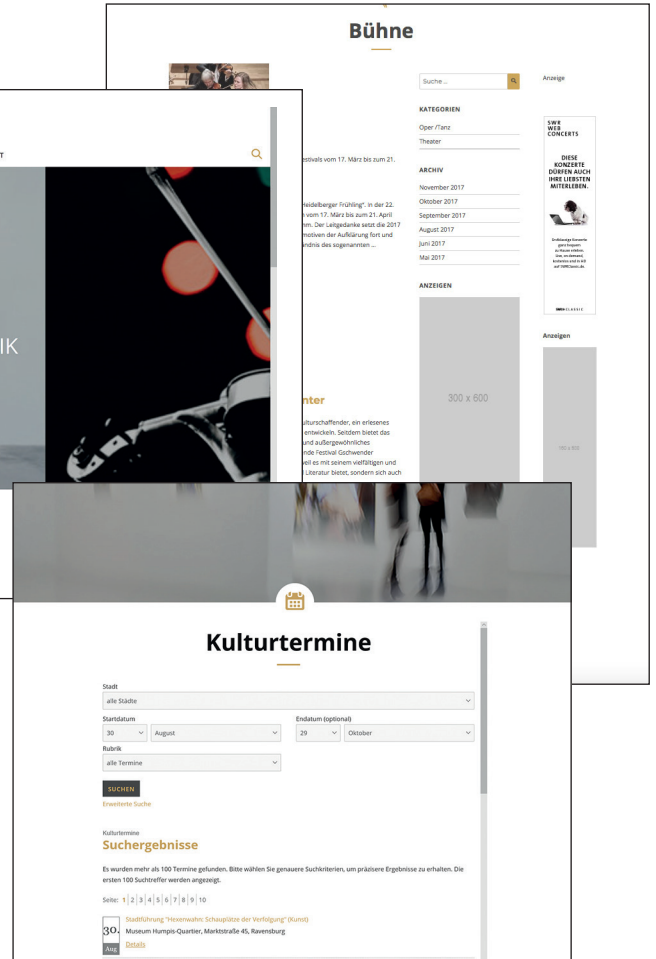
Bühne

Suche ...

KATEGORIEN
Oper /Tanz
Theater

ARCHIV
November 2017
Oktober 2017
September 2017
August 2017
Juni 2017
Mai 2017

ANZEIGEN

300 x 600

Anzeige

SWR WEB CONCERTS

DIESE KONZERTE DÜRFEN AUCH IHRE LIEBSTEN MITERLEBEN.

Anzeigen

festivals vom 17. März bis zum 21.

Heidelberger Frühling". In der 22. vom 17. März bis zum 21. April hm. Der Leitgedanke setzt die 2017 motiven der Aufklärung fort und ändnis des sogenannten ...

nter

ulturschaffender, ein erlesenes entwickeln. Seitdem bietet das und außergewöhnliches nde Festival Gschwender veil es mit seinem vielfältigen und Literatur bietet, sondern sich auch

T

IK

Kulturtermine

Stadt
alle Städte
Startdatum
30 August
Endatum (optional)
29 Oktober
Rubrik
alle Termine

SUCHEN
Erweiterte Suche

Kulturtermine
Suchergebnisse

Es wurden mehr als 100 Termine gefunden. Bitte wählen Sie genauere Suchkriterien, um präzisere Ergebnisse zu erhalten. Die ersten 100 Suchtreffer werden angezeigt.

Seite: 1 2 3 4 5 6 7 8 9 10

30. Aug.
Stadtführung "Hexenwahn: Schauplätze der Verfolgung" (Kunst)
Museum Humpis-Quartier, Marktstraße 45, Ravensburg
Details